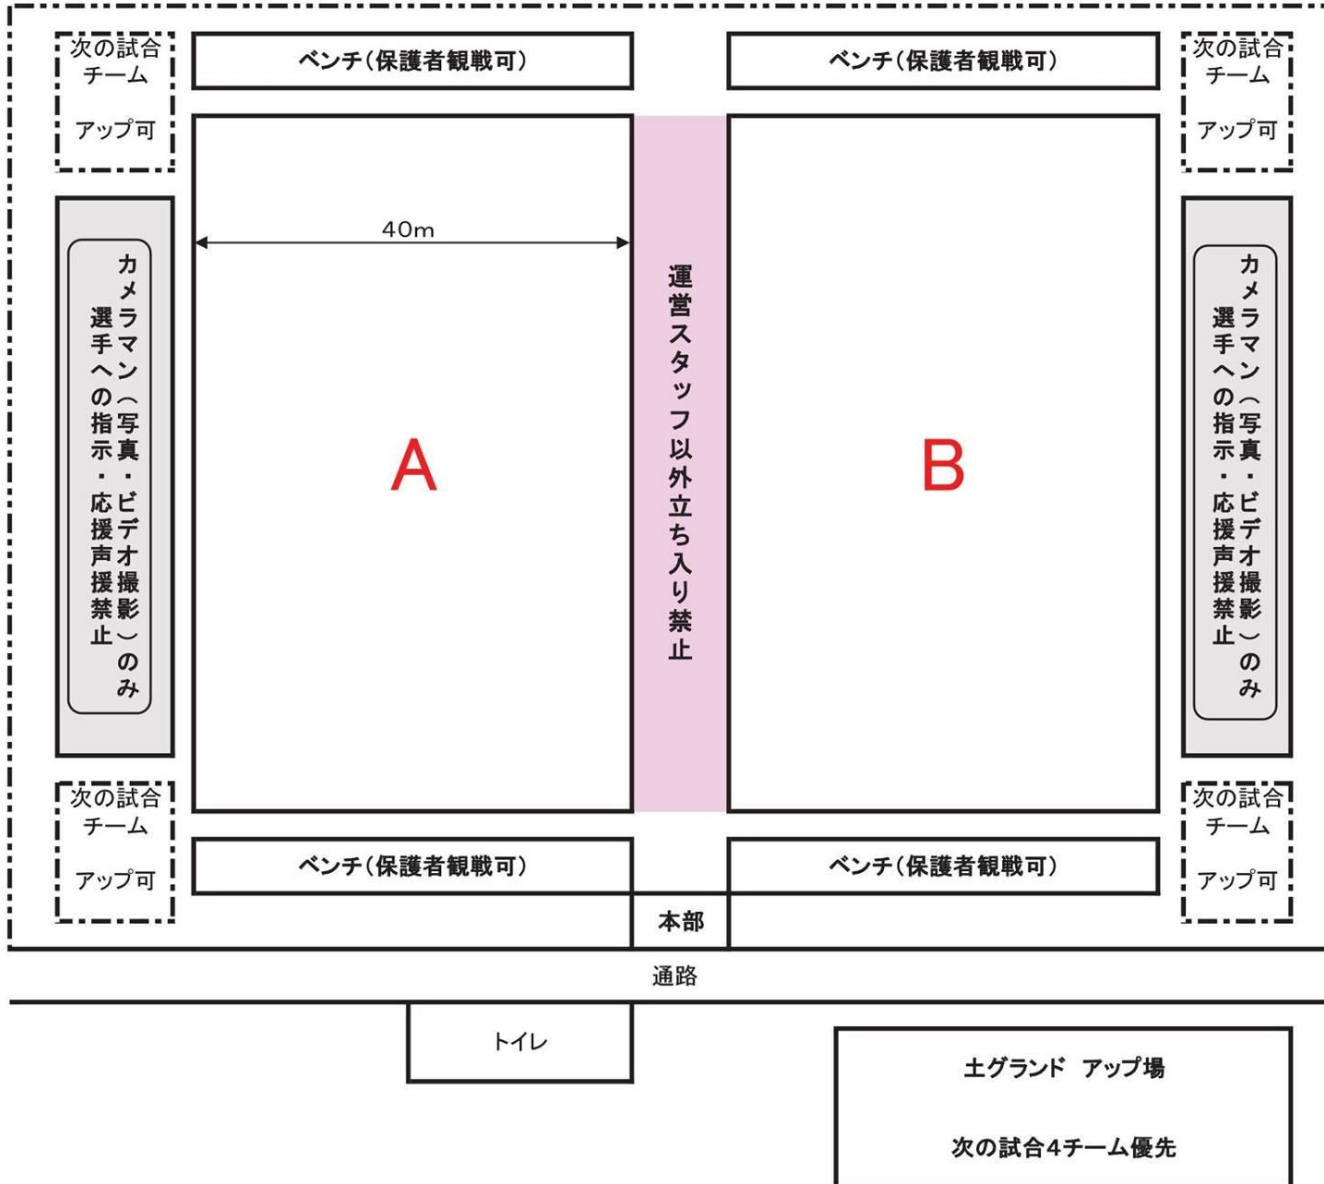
次の試合
チーム

アップ可

ベンチ(保護者観戦可)

ベンチ(保護者観戦可)

次の試合
チーム

アップ可

40m

カメラマン(写真・ビデオ撮影)のみ
選手への指示・応援声援禁止

A

運営スタッフ以外立ち入り禁止

B

カメラマン(写真・ビデオ撮影)のみ
選手への指示・応援声援禁止

次の試合
チーム

アップ可

ベンチ(保護者観戦可)

ベンチ(保護者観戦可)

次の試合
チーム

アップ可

本部

通路

トイレ

土グランド アップ場

次の試合4チーム優先